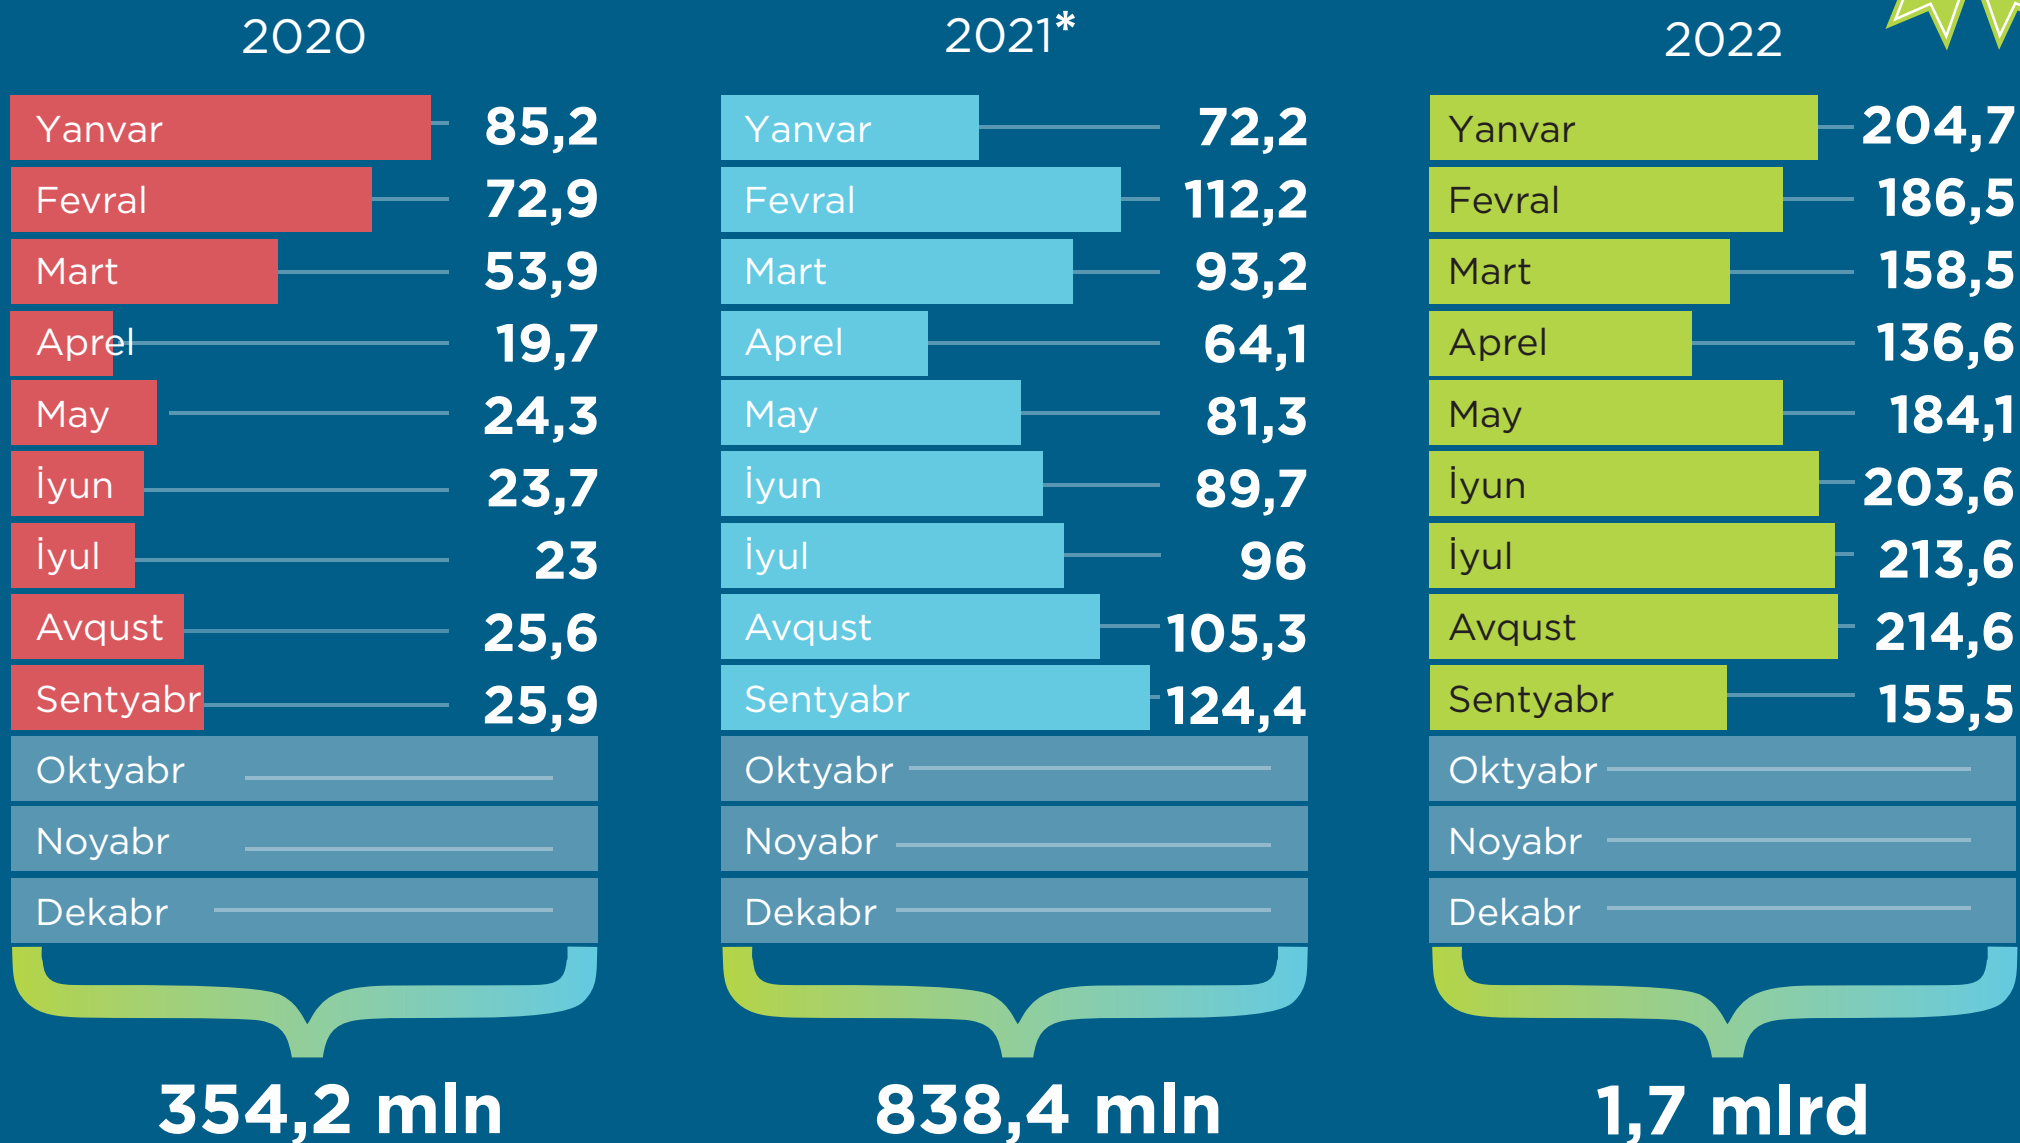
2020

| | |
|---|---|
| Yanvar | 85,2 |
| Fevral | 72,9 |
| Mart | 53,9 |
| Aprel | 19,7 |
| May | 24,3 |
| İyun | 23,7 |
| İyul | 23 |
| Avqust | 25,6 |
| Sentyabr | 25,9 |
| Oktyabr | |
| Noyabr | |
| Dekabr | |

354,2 mln

2021*

| | |
|---|---|
| Yanvar | 72,2 |
| Fevral | 112,2 |
| Mart | 93,2 |
| Aprel | 64,1 |
| May | 81,3 |
| İyun | 89,7 |
| İyul | 96 |
| Avqust | 105,3 |
| Sentyabr | 124,4 |
| Oktyabr | |
| Noyabr | |
| Dekabr | |

838,4 mln

2022

| | |
|---|---|
| Yanvar | 204,7 |
| Fevral | 186,5 |
| Mart | 158,5 |
| Aprel | 136,6 |
| May | 184,1 |
| İyun | 203,6 |
| İyul | 213,6 |
| Avqust | 214,6 |
| Sentyabr | 155,5 |
| Oktyabr | |
| Noyabr | |
| Dekabr | |

1,7 mlrd